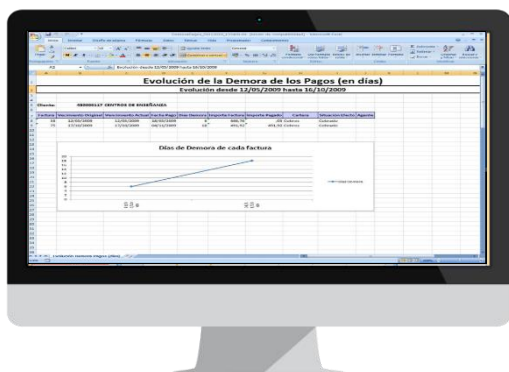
Evolución de la Demora de los Pagos (en días)

Evolución desde 12/05/2009 hasta 16/10/2009

Cliente: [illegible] CENTROS DE ENSEÑANZA

| Factura | Vencimiento Original | Vencimiento Actual | Fecha Pago | Días Demora | Importe Factura | Importe Pagado | Cartera | Situación Efecto | Agente |
|---|---|---|---|---|---|---|---|---|---|
| 68 | 12/05/2009 | 12/05/2009 | 18/05/2009 | 6 | 388,70 | | 20 Cobros | Cobrado | |
| 73 | 17/10/2009 | 17/10/2009 | 08/11/2009 | 18 | 406,50 | | 406,50 Cobros | Cobrado | |

Días de Demora de cada factura

Días Demora

Evolución Demora Pagos (días)